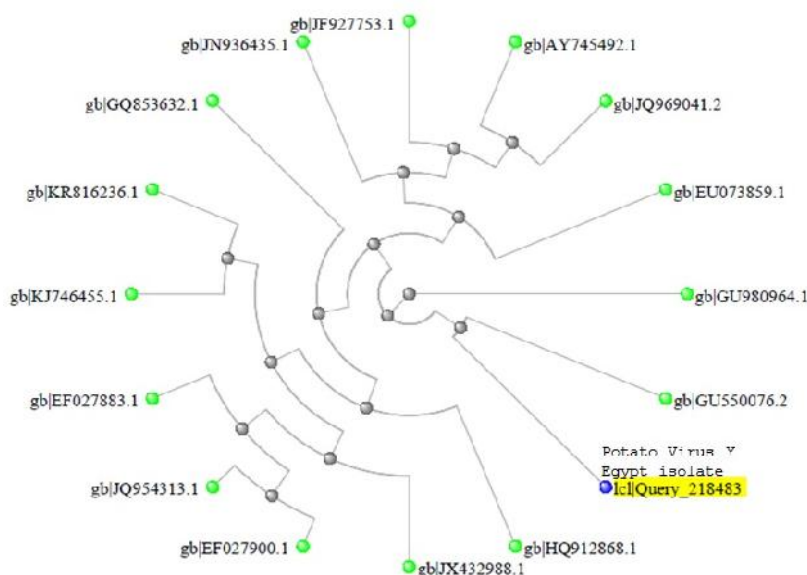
gb|JF927753.1

gb|JN936435.1

gb|AY745492.1

gb|GQ853632.1

gb|JQ969041.2

gb|KR816236.1

gb|EU073859.1

gb|KJ746455.1

gb|GU980964.1

gb|EF027883.1

gb|GU550076.2

Potato Virus Y
Egypt isolate
lcl|Query_218483

gb|JQ954313.1

gb|EF027900.1

gb|HQ912868.1

gb|JX432988.1